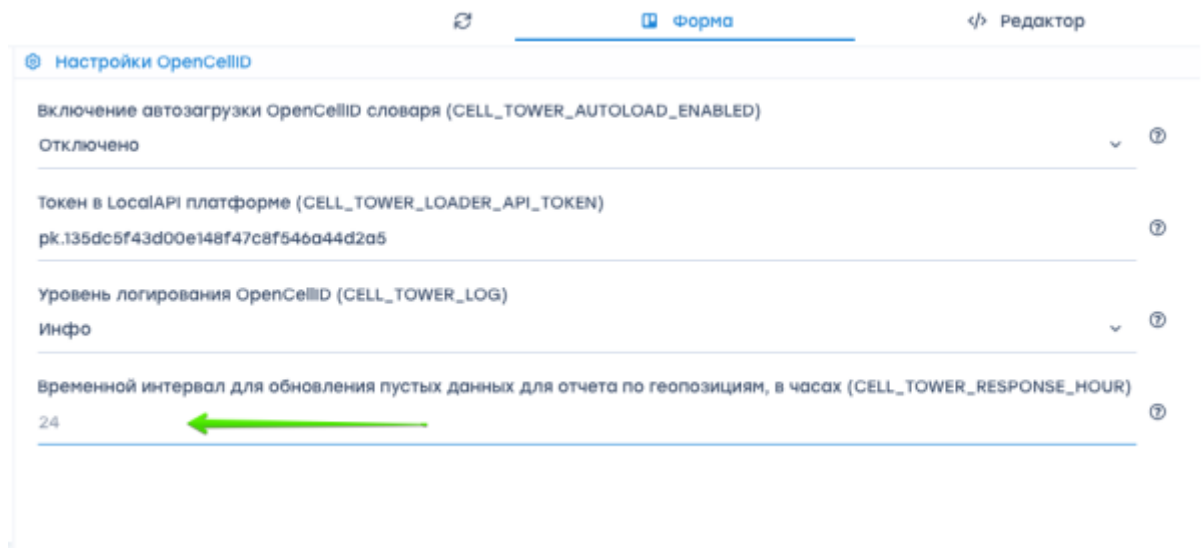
Форма

</> Редактор

Настройки OpenCellID

Включение автозагрузки OpenCellID словаря (CELL_TOWER_AUTOLOAD_ENABLED)
Отключено

Токен в LocalAPI платформе (CELL_TOWER_LOADER_API_TOKEN)
pk.135dc5f43d00e148f47c8f546a44d2a5

Уровень логирования OpenCellID (CELL_TOWER_LOG)
Инфо

Временной интервал для обновления пустых данных для отчета по геопозициям, в часах (CELL_TOWER_RESPONSE_HOUR)
24